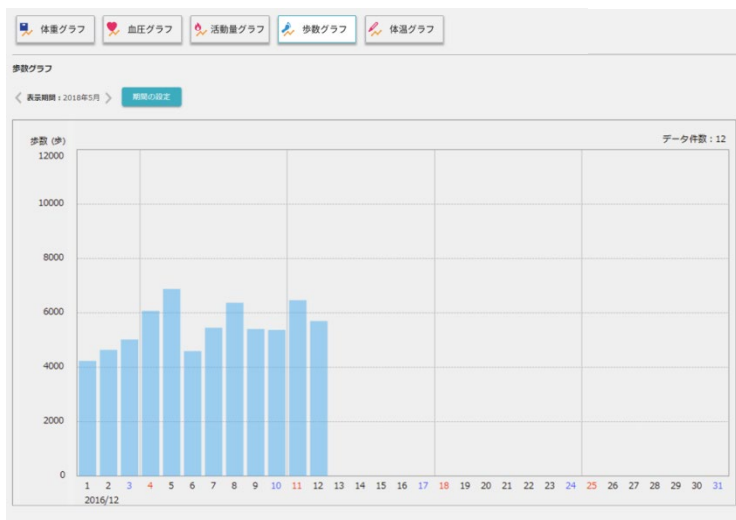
体重グラフ
血圧グラフ
活動量グラフ
歩数グラフ
体温グラフ

歩数グラフ

表示期間：2016年5月

期間の設定

歩数（歩）

データ件数：12

12000
10000
8000
6000
4000
2000
0

1 2 3 4 5 6 7 8 9 10 11 12 13 14 15 16 17 18 19 20 21 22 23 24 25 26 27 28 29 30 31
2016/12